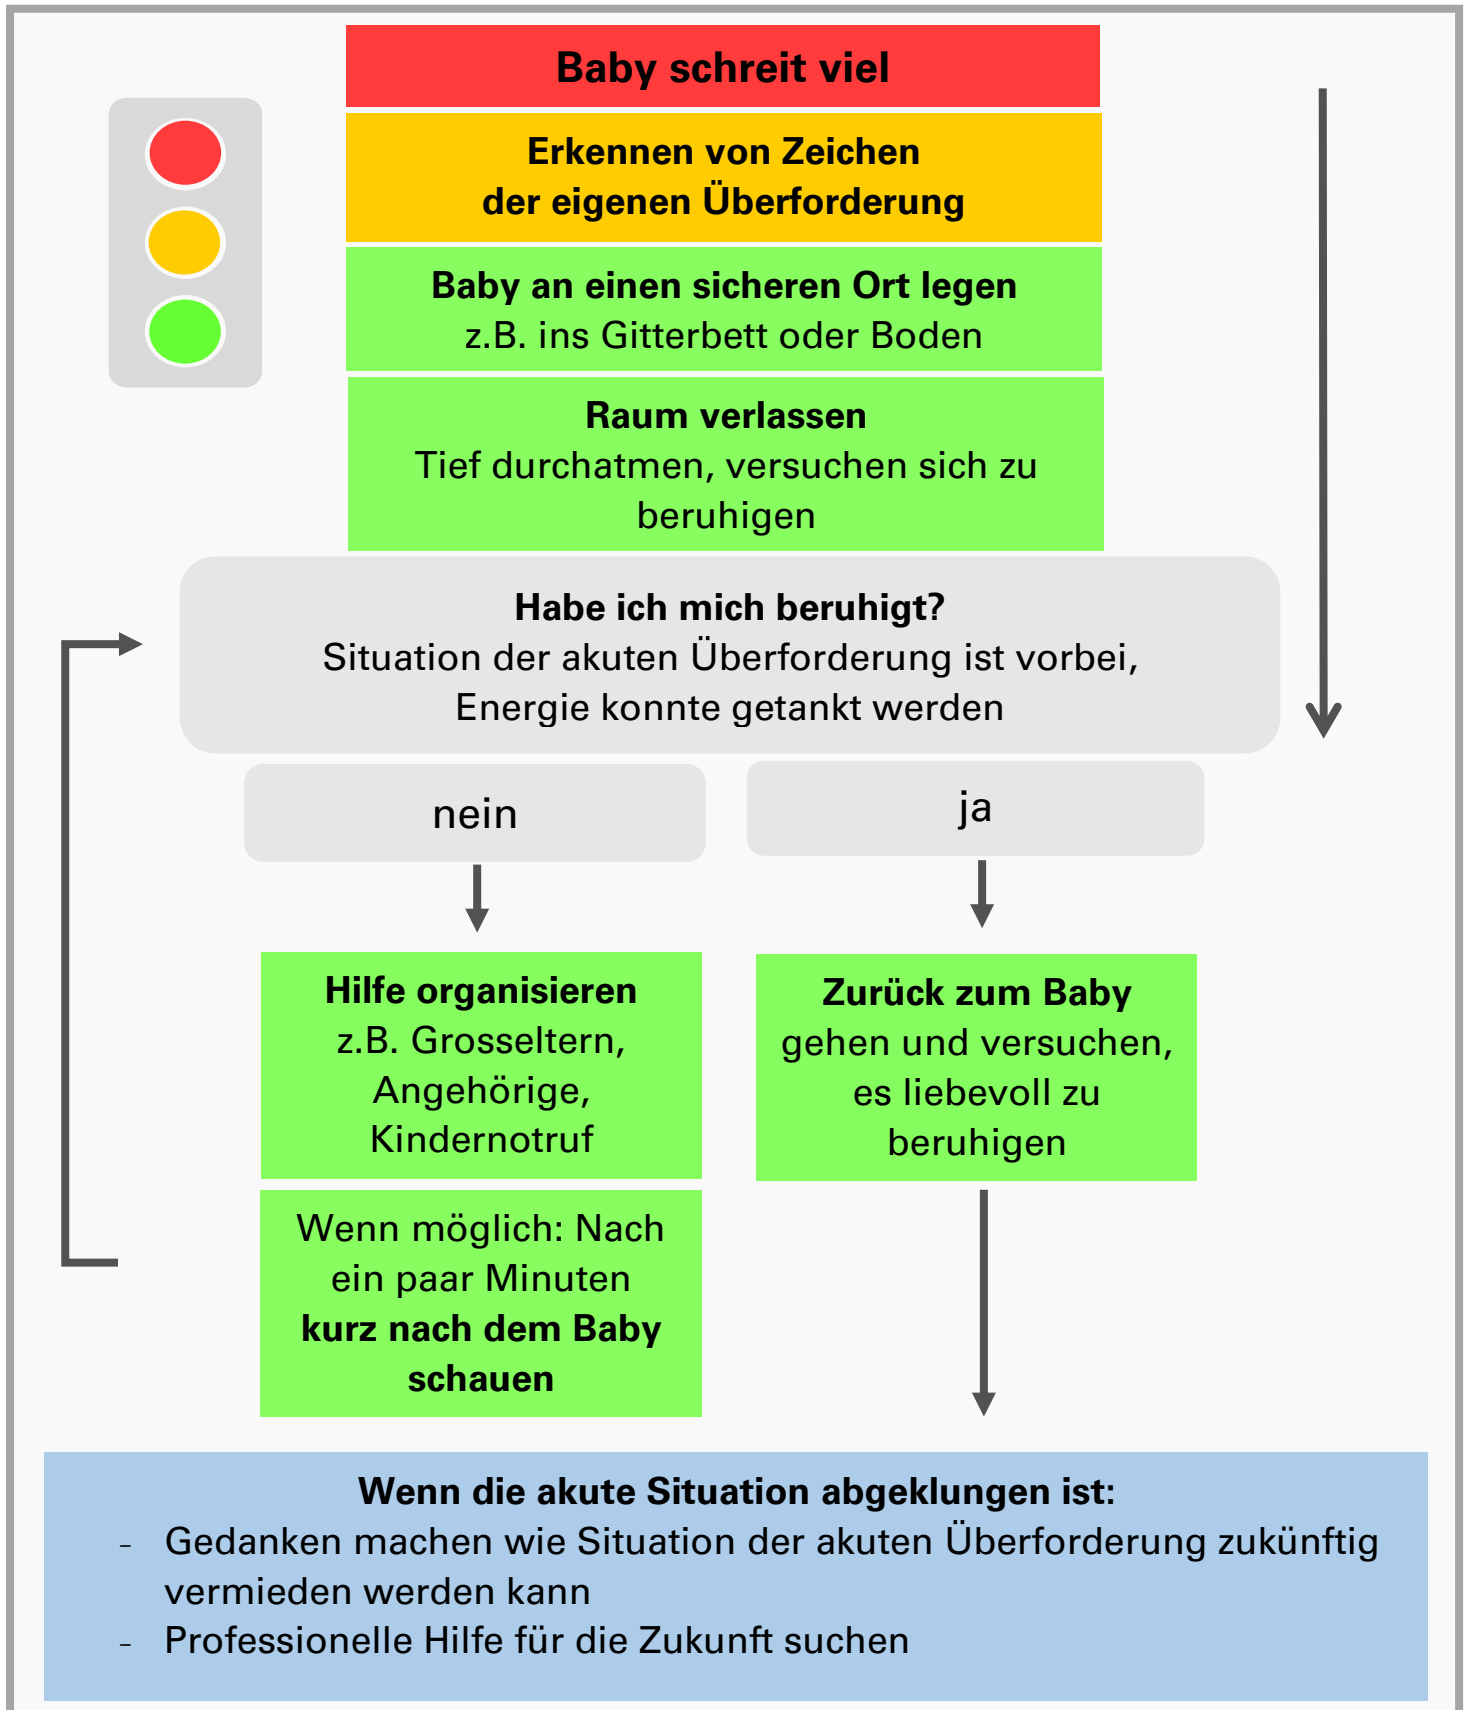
Baby schreit viel

Erkennen von Zeichen der eigenen Überforderung

Baby an einen sicheren Ort legen
z.B. ins Gitterbett oder Boden

Raum verlassen
Tief durchatmen, versuchen sich zu beruhigen

Habe ich mich beruhigt?
Situation der akuten Überforderung ist vorbei, Energie konnte getankt werden

nein

ja

Hilfe organisieren
z.B. Grosseltern, Angehörige, Kindernotruf

Zurück zum Baby gehen und versuchen, es liebevoll zu beruhigen

Wenn möglich: Nach ein paar Minuten kurz nach dem Baby schauen

Wenn die akute Situation abgeklungen ist:
- Gedanken machen wie Situation der akuten Überforderung zukünftig vermieden werden kann
- Professionelle Hilfe für die Zukunft suchen